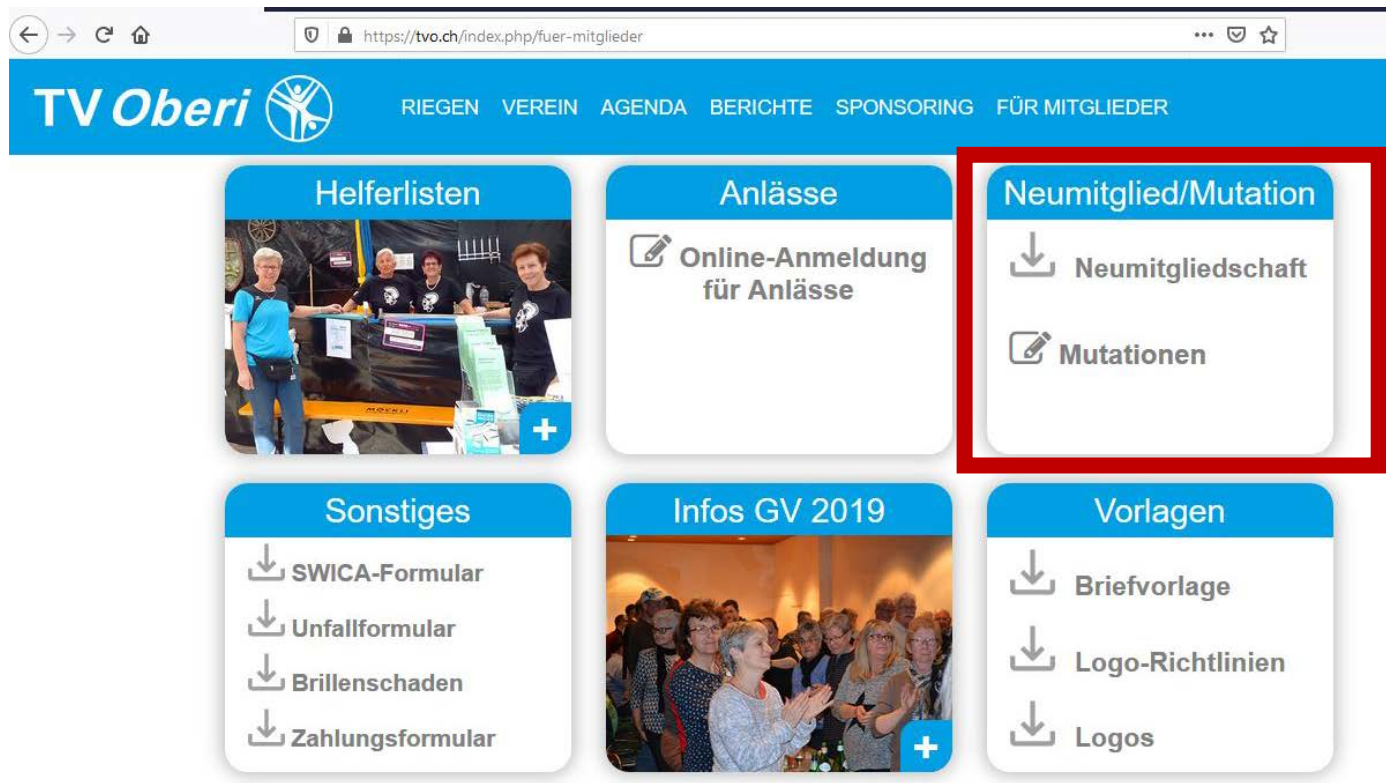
https://tvo.ch/index.php/fuer-mitglieder

TV Oberi

RIEGEN VEREIN AGENDA BERICHTE SPONSORING FÜR MITGLIEDER

Helferlisten

Anlässe

Online-Anmeldung für Anlässe

Neumitglied/Mutation

Neumitgliedschaft

Mutationen

Sonstiges

SWICA-Formular

Unfallformular

Brillenschaden

Zahlungsformular

Infos GV 2019

Vorlagen

Briefvorlage

Logo-Richtlinien

Logos